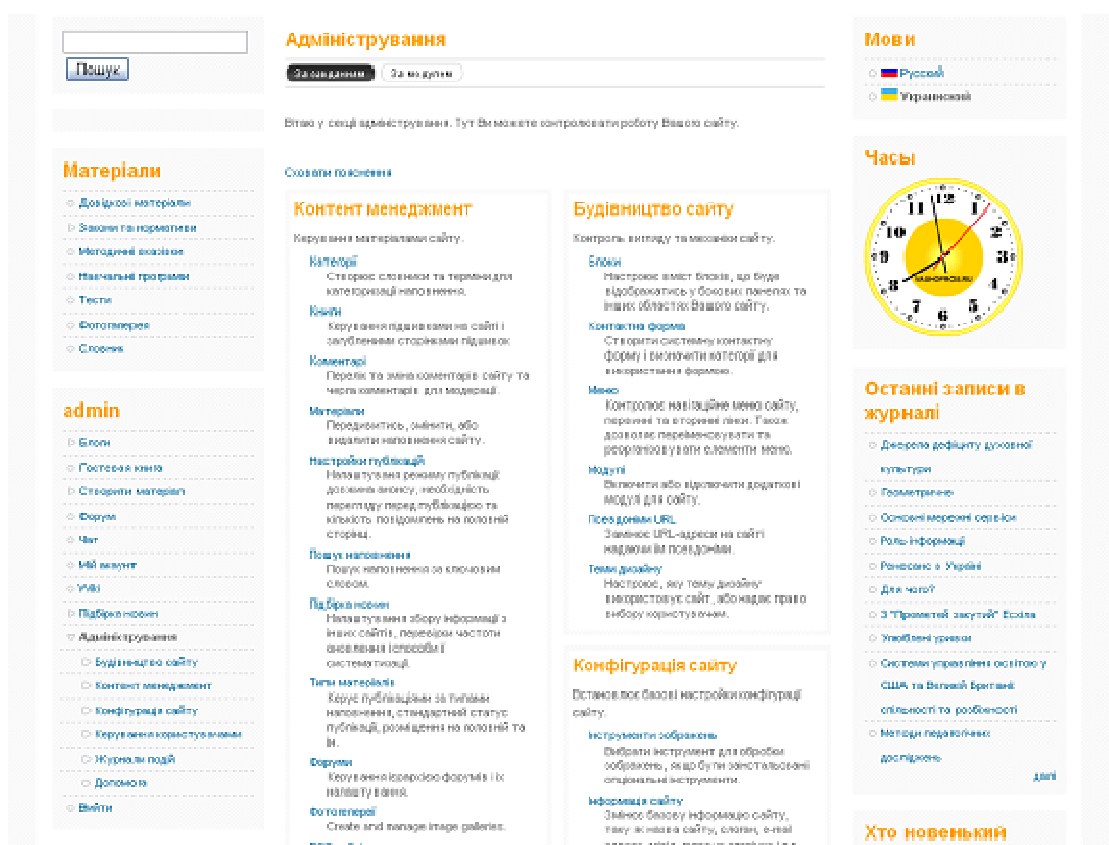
Пошук

Матеріали
Довідкові матеріали
Закони та нормативи
Методичні скарбнічки
Навчальні програми
Тести
Фотогалерея
Словник

admin
Блоги
Гостьова книга
Створити матеріал
Форуми
Чат
Мій аккаунт
Wiki
Підбірка новин
Адміністрування
Будівництво сайту
Контент менеджмент
Конфігурація сайту
Керування користувачами
Журнали подій
Допомога
Вийти

Адміністрування

За завданням | За модулем

Вітаю у секції адміністрування. Тут Ви можете контролювати роботу Вашого сайту.

Сховати пояснення

Контент менеджмент
Керування матеріалами сайту.

Категорії
Створює словники та терміни для категоризації наповнення.
Книги
Керування підшивками на сайті і улюбленими сторінками підшивок
Коментарі
Перелік та зміна коментарів сайту та черга коментарів для модерації.
Матеріали
Переглянуть, змінити, або видалити наповнення сайту.
Настройки публікацій
Налаштування режиму публікації: довжина анонсу, необхідність перегляду перед публікацією та кількість повідомлень на головній сторінці.
Пошук наповнення
Пошук наповнення за ключовим словом.
Підбірка новин
Налаштування збору інформації з інших сайтів, перевірки частоти оновлення і способів її систематизації.
Типи матеріалів
Керує публікаціями за типами наповнення, стандартний статус публікацій, розміщенні на головній та ін.
Форуми
Керування ієрархією форумів і їх налаштування.
Фотогалереї
Create and manage image galleries.

Будівництво сайту
Контроль вигляду та механіки сайту.

Блоки
Настроює зміст блоків, що буде відображатись у бокових панелях та інших областях Вашого сайту.
Контактна форма
Створити систему контактну форму і включити категорії для використання формою.
Меню
Контролює навігаційне меню сайту, первинні та вторинні лінки. Також дозволяє перейменовувати та реорганізовувати елементи меню.
Модулі
Включити або відключити додаткові модулі для сайту.
Псевдоніми URL
Змінює URL-адреси на сайті надаючи їм псевдоніми.
Теми дизайну
Настроює, яку тему дизайну використовує сайт, або надає право вибору користувачам.

Конфігурація сайту
Встановлює базові настройки конфігурації сайту.

Інструменти зображень
Вибрати інструмент для обробки зображень, якщо були заінстальовані опціональні інструменти.
Інформація сайту
Змінює базову інформацію сайту, таку як назва сайту, слоган, e-mail

Мови
Русский
Українська

Часы

Останні записи в журналі
Джерела дефіциту духовної культури
Геометричне
Основні мережні сервіси
Роль інформації
Ренесанс в Україні
Для чого?
З "Прометей закутий" Есхіла
Улюблені уривки
Системи управління освітою у США та Великій Британії: спільності та розбіжності
Методи педагогічних досліджень
далі

Хто новенький